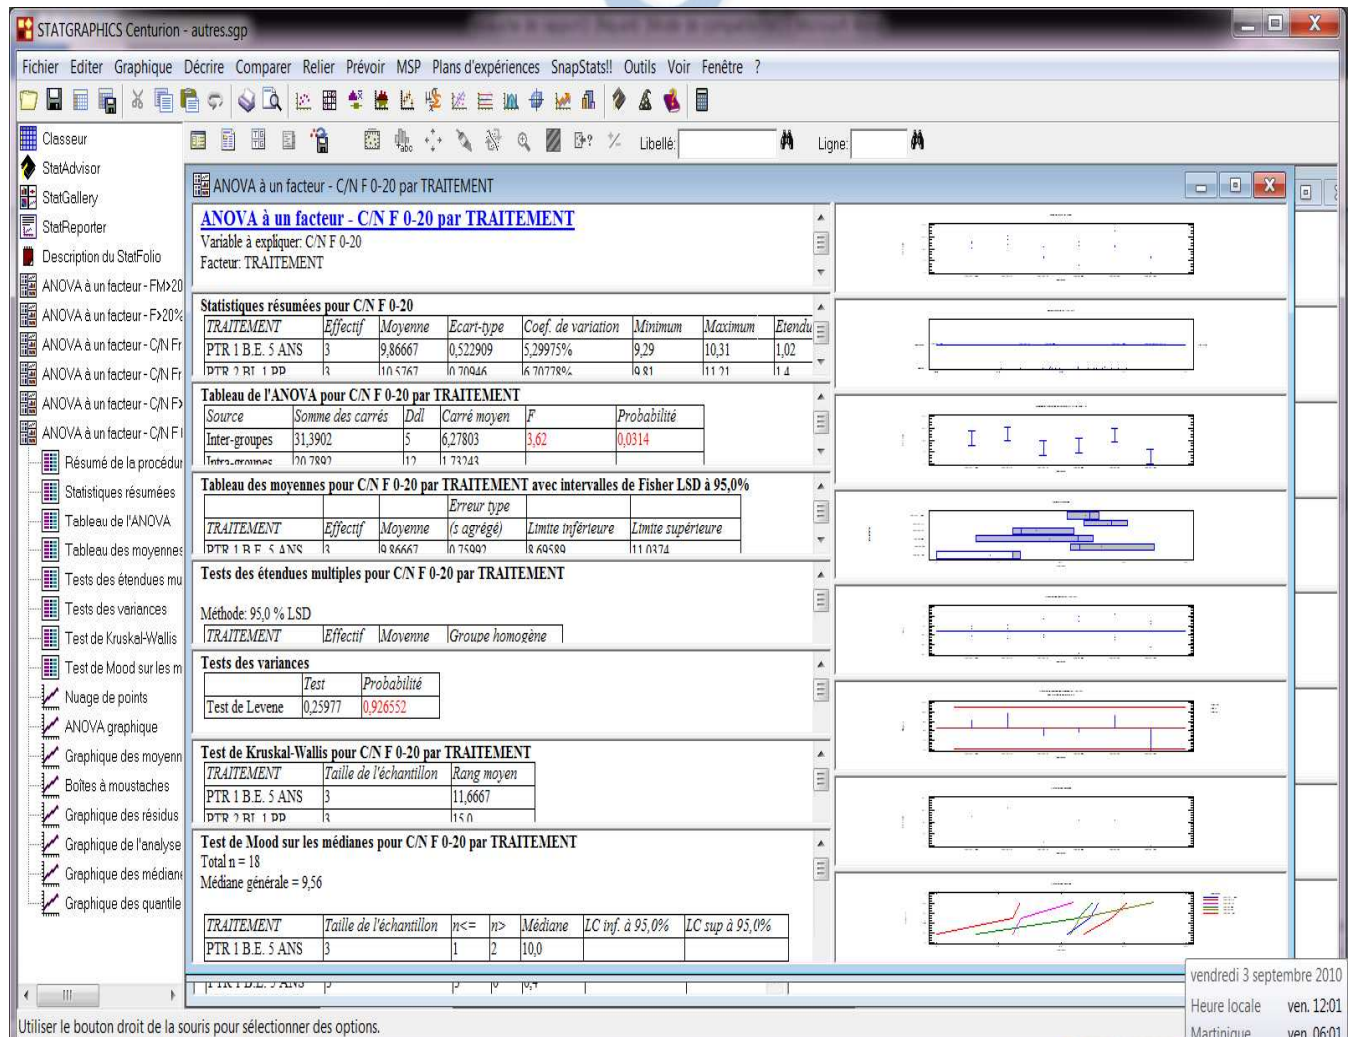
STATGRAPHICS Centurion - autres.sgp

Fichier Editer Graphique Décrire Comparer Relier Prévoir MSP Plans d'expériences SnapStats!! Outils Voir Fenêtre ?

Classeur
StatAdvisor
StatGallery
StatReporter
Description du StatFolio
ANOVA à un facteur - FM>20
ANOVA à un facteur - F>20%
ANOVA à un facteur - C/N Fr
ANOVA à un facteur - C/N Fr
ANOVA à un facteur - C/N F>
ANOVA à un facteur - C/N F
Résumé de la procédur
Statistiques résumées
Tableau de l'ANOVA
Tableau des moyennes
Tests des étendues mu
Tests des variances
Test de Kruskal-Wallis
Test de Mood sur les m
Nuage de points
ANOVA graphique
Graphique des moyenn
Boîtes à moustaches
Graphique des résidus
Graphique de l'analyse
Graphique des médian
Graphique des quantile

Libellé: Ligne:

ANOVA à un facteur - C/N F 0-20 par TRAITEMENT

ANOVA à un facteur - C/N F 0-20 par TRAITEMENT
Variable à expliquer: C/N F 0-20
Facteur: TRAITEMENT

Statistiques résumées pour C/N F 0-20

| TRAITEMENT | Effectif | Moyenne | Ecart-type | Coef. de variation | Minimum | Maximum | Etendu |
|---|---|---|---|---|---|---|---|
| PTR 1 B.E. 5 ANS | 3 | 9,86667 | 0,522909 | 5,29975% | 9,29 | 10,31 | 1,02 |
| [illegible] | | 10,5767 | 0,70946 | 6,70778% | 9,81 | 11,21 | 1,4 |

Tableau de l'ANOVA pour C/N F 0-20 par TRAITEMENT

| Source | Somme des carrés | Ddl | Carré moyen | F | Probabilité |
|---|---|---|---|---|---|
| Inter-groupes | 31,3902 | 5 | 6,27803 | 3,62 | 0,0314 |
| Intra-groupes | 20,7892 | 12 | 1,73243 | | |

Tableau des moyennes pour C/N F 0-20 par TRAITEMENT avec intervalles de Fisher LSD à 95,0%

| TRAITEMENT | Effectif | Moyenne | Erreur type (s agrégé) | Limite inférieure | Limite supérieure |
|---|---|---|---|---|---|
| PTR 1 B.E. 5 ANS | 3 | 9,86667 | 0,75992 | 8,69589 | 11,0374 |

Tests des étendues multiples pour C/N F 0-20 par TRAITEMENT

Méthode: 95,0 % LSD

| TRAITEMENT | Effectif | Moyenne | Groupe homogène |
|---|---|---|---|

Tests des variances

| | Test | Probabilité |
|---|---|---|
| Test de Levene | 0,25977 | 0,926552 |

Test de Kruskal-Wallis pour C/N F 0-20 par TRAITEMENT

| TRAITEMENT | Taille de l'échantillon | Rang moyen |
|---|---|---|
| PTR 1 B.E. 5 ANS | 3 | 11,6667 |
| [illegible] | 3 | 15,0 |

Test de Mood sur les médianes pour C/N F 0-20 par TRAITEMENT
Total n = 18
Médiane générale = 9,56

| TRAITEMENT | Taille de l'échantillon | n<= | n> | Médiane | LC inf. à 95,0% | LC sup à 95,0% |
|---|---|---|---|---|---|---|
| PTR 1 B.E. 5 ANS | 3 | 1 | 2 | 10,0 | | |

vendredi 3 septembre 2010
Heure locale ven. 12:01
Martinique ven. 06:01

Utiliser le bouton droit de la souris pour sélectionner des options.